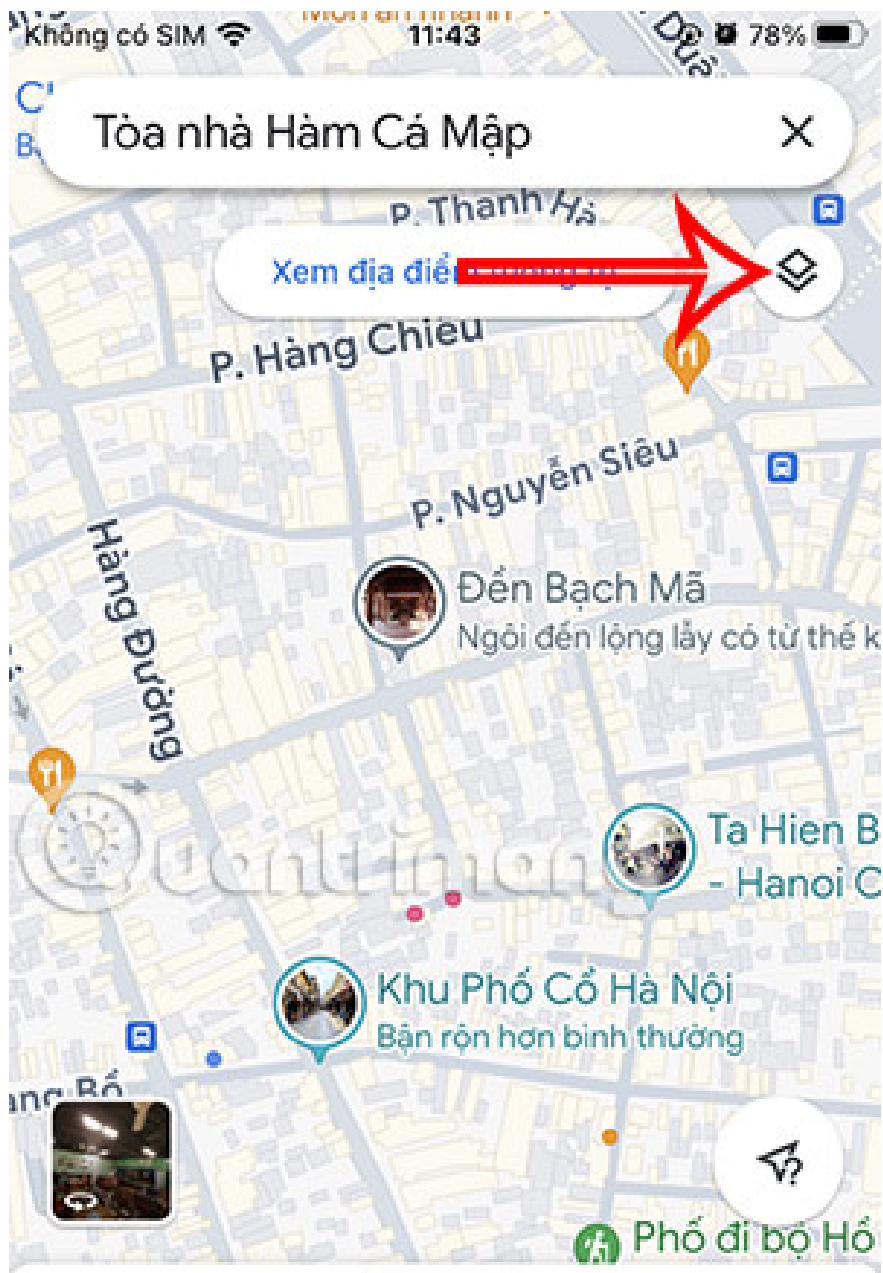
Không có SIM 11:43 78%

Tòa nhà Hàm Cá Mập

P. Thanh Hà

Xem địa điểm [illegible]

P. Hàng Chiếu

P. Nguyễn Siêu

Hàng Đường

Đền Bạch Mã
Ngôi đền lộng lẫy có từ thế k

Ta Hien B
- Hanoi C

Khu Phố Cổ Hà Nội
Bận rộn hơn bình thường

ang Bồ

Phố đi bộ Hồ

Quantrimang